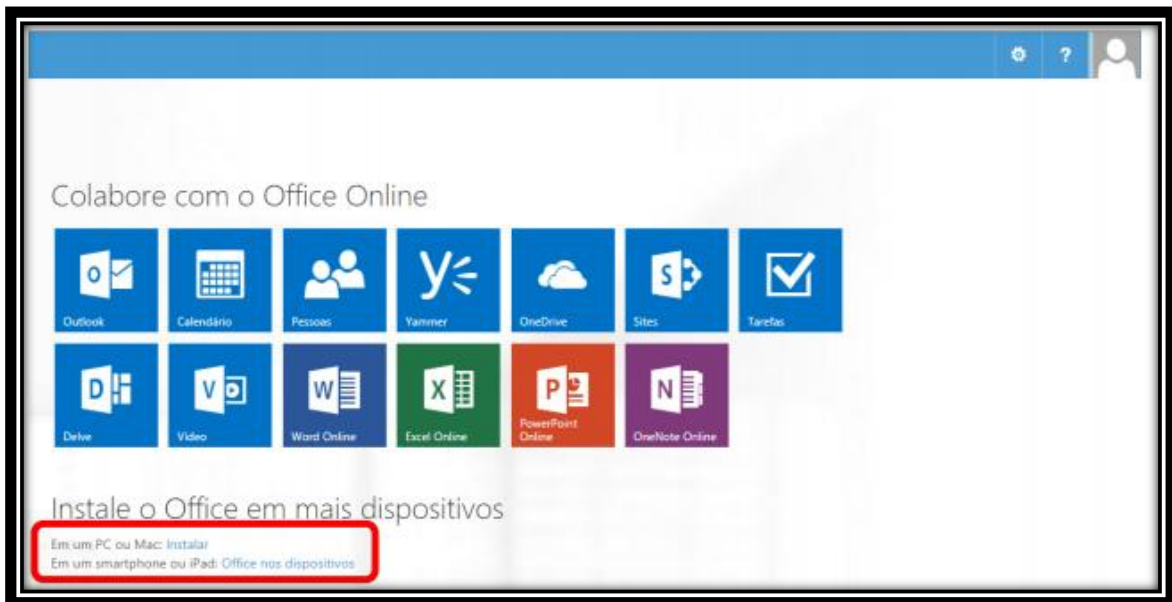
?

Colabore com o Office Online

Outlook
Calendário
Pessoas
Yammer
OneDrive
Sites
Tarefas
Delve
Vídeo
Word Online
Excel Online
PowerPoint Online
OneNote Online

Instale o Office em mais dispositivos

Em um PC ou Mac: Instalar
Em um smartphone ou iPad: Office nos dispositivos